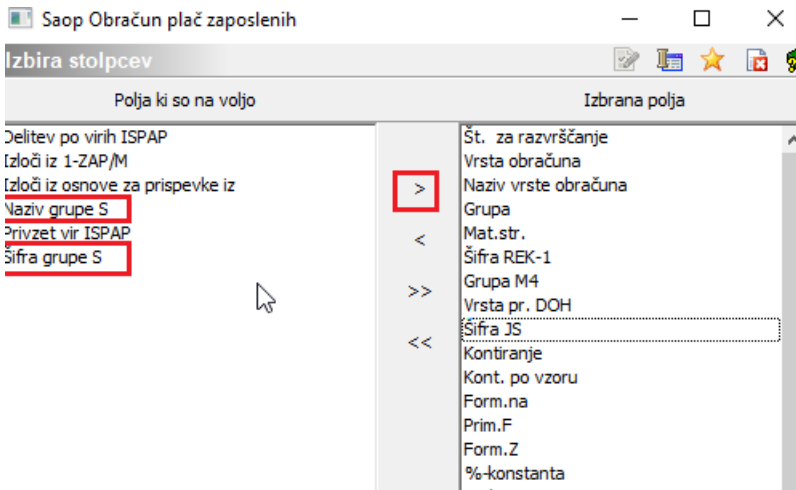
Saop Obračun plač zaposlenih

Izbira stolpcev

Polja ki so na voljo

Delitev po virih ISPAP
Izloči iz 1-ZAP/M
Izloči iz osnove za prispevke iz
Naziv grupe S
Privzet vir ISPAP
Šifra grupe S

>
<
>>
<<

Izbrana polja

Št. za razvrščanje
Vrsta obračuna
Naziv vrste obračuna
Grupa
Mat.str.
Šifra REK-1
Grupa M4
Vrsta pr. DOH
Šifra JS
Kontiranje
Kont. po vzoru
Form.na
Prim.F
Form.Z
%-konstanta